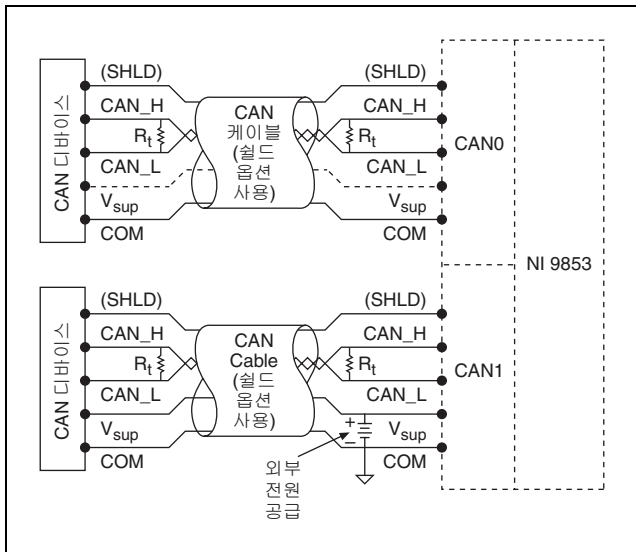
CAN 디바이스

(SHLD)
CAN_H
$R_t$
CAN_L
$V_{sup}$
COM

CAN
케이블
(쉴드
옵션
사용)

(SHLD)
CAN_H
$R_t$
CAN_L
$V_{sup}$
COM

CAN0

NI 9853

CAN 디바이스

(SHLD)
CAN_H
$R_t$
CAN_L
$V_{sup}$
COM

CAN
Cable
(쉴드
옵션
사용)

(SHLD)
CAN_H
$R_t$
CAN_L
+
−
$V_{sup}$
COM

CAN1

외부
전원
공급